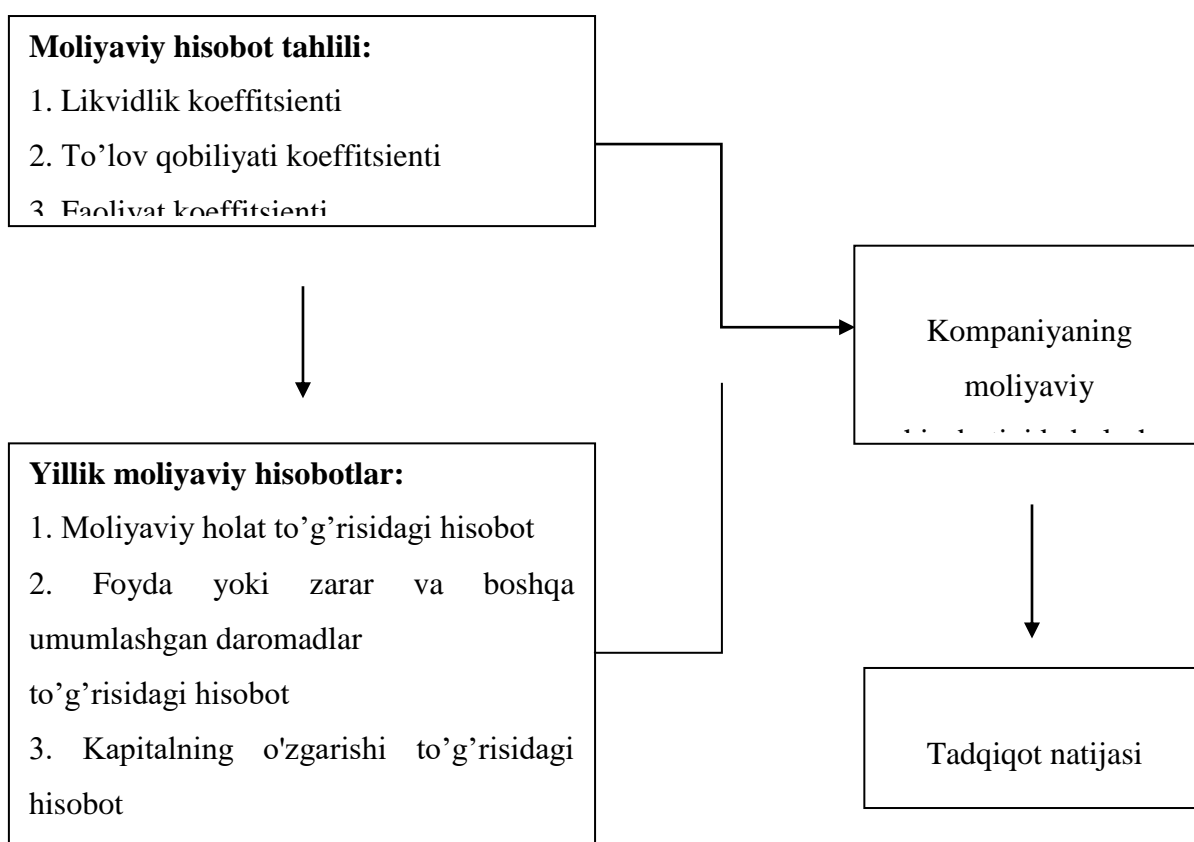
**Moliyaviy hisobot tahlili:**

1. Likvidlik koeffitsienti

2. To’lov qobiliyati koeffitsienti

3. Faoliyat koeffitsienti

Kompaniyaning moliyaviy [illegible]

**Yillik moliyaviy hisobotlar:**

1. Moliyaviy holat to’g’risidagi hisobot

2. Foyda yoki zarar va boshqa umumlashgan daromadlar to’g’risidagi hisobot

3. Kapitalning o'zgarishi to’g’risidagi hisobot

Tadqiqot natijasi